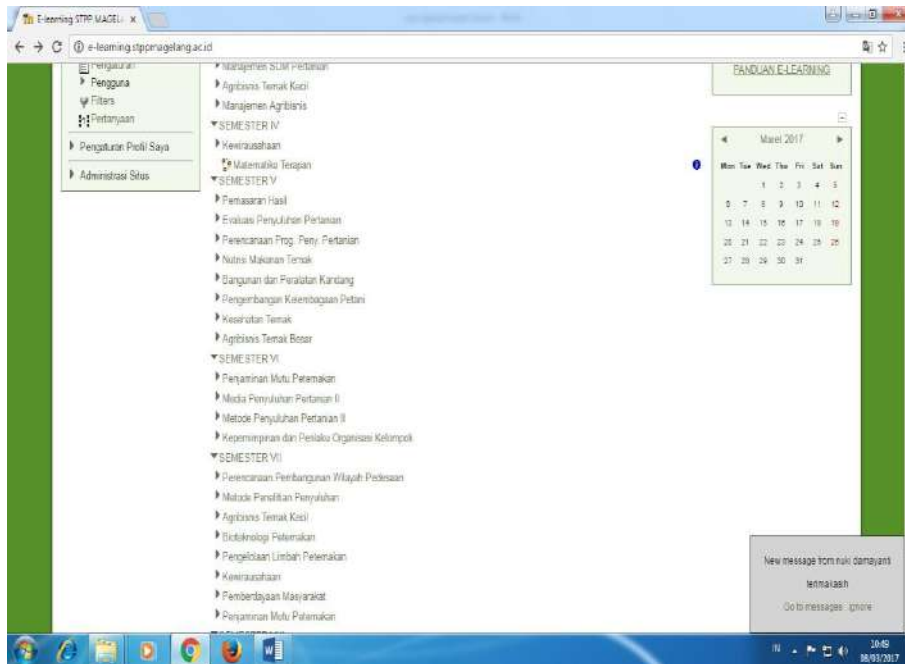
E-learning STPP MAGEL ×

e-learning.stppmagelang.ac.id

Pengaturan
Pengguna
Filters
Pertanyaan

Pengaturan Profil Saya

Administrasi Situs

Manajemen SDM Pertanian
Agribisnis Ternak Kecil
Manajemen Agribisnis
SEMESTER IV
Kewirausahaan
Matematika Terapan
SEMESTER V
Pemasaran Hasil
Evaluasi Penyuluhan Pertanian
Perencanaan Prog. Peny. Pertanian
Nutrisi Makanan Ternak
Bangunan dan Peralatan Kandang
Pengembangan Kelembagaan Petani
Kesehatan Ternak
Agribisnis Ternak Besar
SEMESTER VI
Penjaminan Mutu Peternakan
Media Penyuluhan Pertanian II
Metode Penyuluhan Pertanian II
Kepemimpinan dan Perilaku Organisasi Kelompok
SEMESTER VII
Perencanaan Pembangunan Wilayah Pedesaan
Metode Penelitian Penyuluhan
Agribisnis Ternak Kecil
Bioteknologi Peternakan
Pengelolaan Limbah Peternakan
Kewirausahaan
Pemberdayaan Masyarakat
Penjaminan Mutu Peternakan

PANDUAN E-LEARNING

Maret 2017

| Mon | Tue | Wed | Thu | Fri | Sat | Sun |
|---|---|---|---|---|---|---|
| | | 1 | 2 | 3 | 4 | 5 |
| 6 | 7 | 8 | 9 | 10 | 11 | 12 |
| 13 | 14 | 15 | 16 | 17 | 18 | 19 |
| 20 | 21 | 22 | 23 | 24 | 25 | 26 |
| 27 | 28 | 29 | 30 | 31 | | |

New message from nuki damayanti
terimakasih
Go to messages Ignore

10:49
16/03/2017